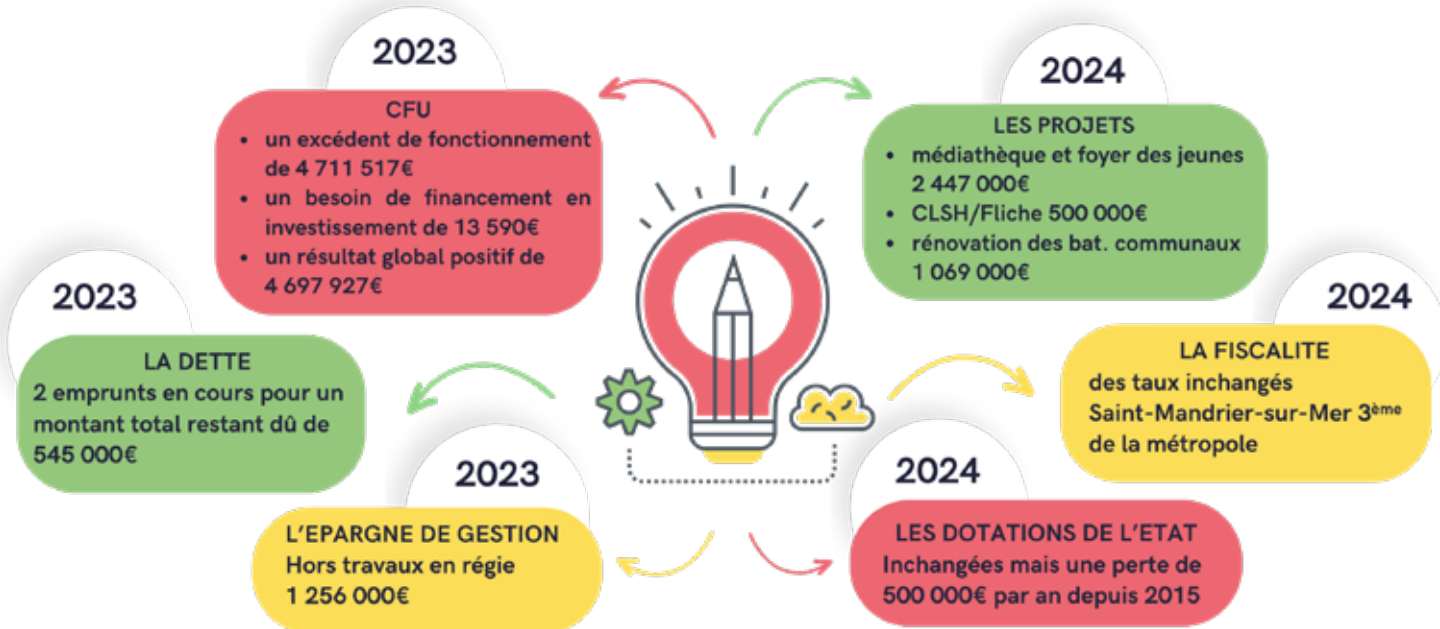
2023

CFU
- un excédent de fonctionnement de 4 711 517€
- un besoin de financement en investissement de 13 590€
- un résultat global positif de 4 697 927€

2024

LES PROJETS
- médiathèque et foyer des jeunes 2 447 000€
- CLSH/Fliche 500 000€
- rénovation des bat. communaux 1 069 000€

2023

LA DETTE
2 emprunts en cours pour un montant total restant dû de 545 000€

2024

LA FISCALITE
des taux inchangés
Saint-Mandrier-sur-Mer 3$^{ème}$ de la métropole

2023

L'EPARGNE DE GESTION
Hors travaux en régie
1 256 000€

2024

LES DOTATIONS DE L'ETAT
Inchangées mais une perte de 500 000€ par an depuis 2015